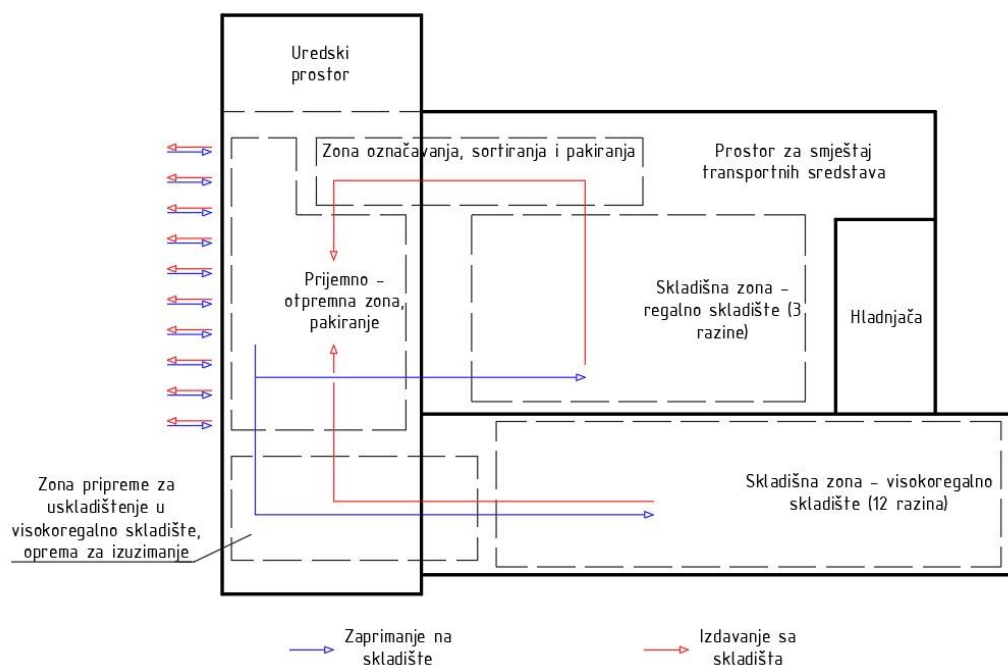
Uredski prostor

Zona označavanja, sortiranja i pakiranja

Prostor za smještaj transportnih sredstava

Prijemno – otpremna zona, pakiranje

Skladišna zona – regalno skladište (3 razine)

Hladnjača

Zona pripreme za uskladištenje u visokoregalno skladište, oprema za izuzimanje

Skladišna zona – visokoregalno skladište (12 razina)

Zaprimanje na skladište

Izdavanje sa skladišta